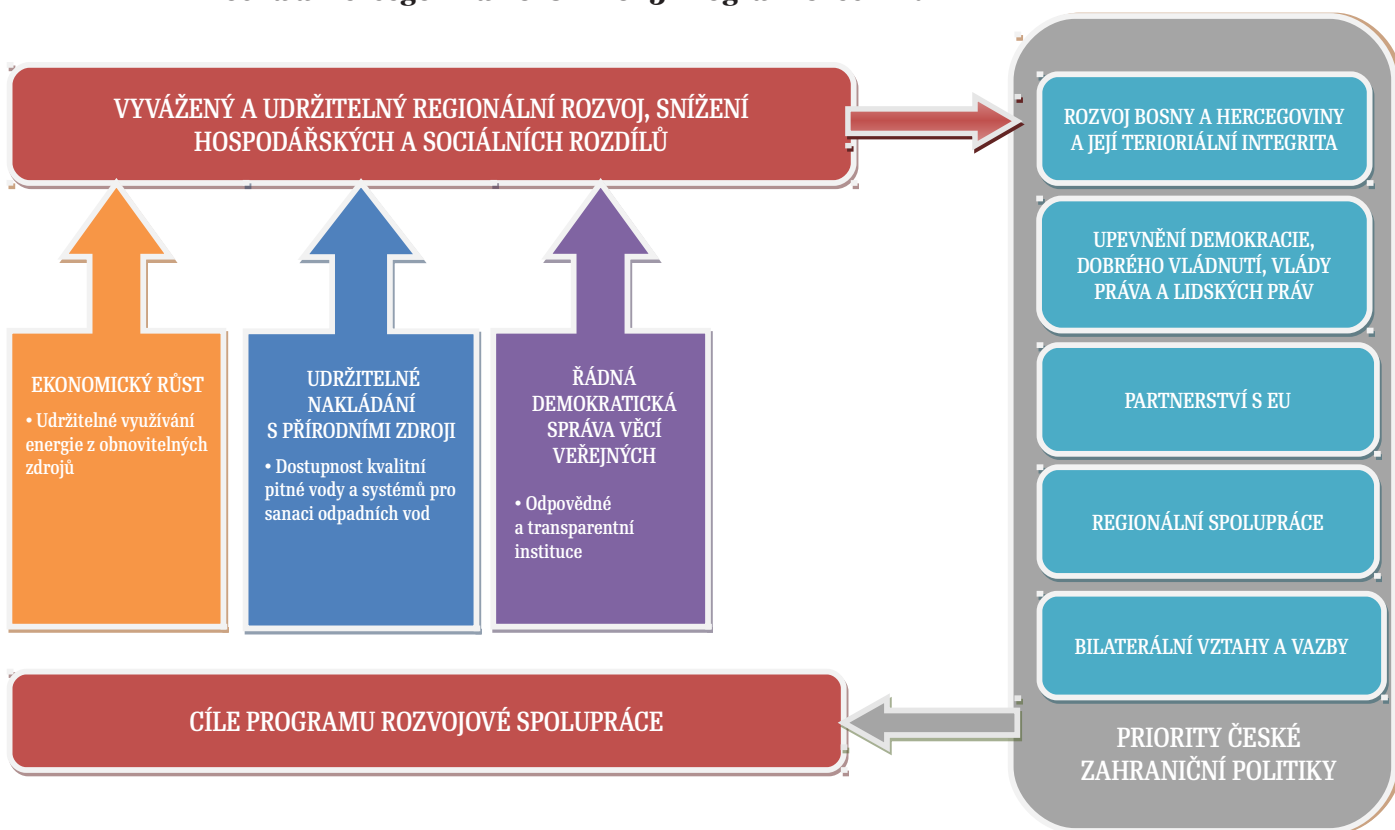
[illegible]

VYVÁŽENÝ A UDRŽITELNÝ REGIONÁLNÍ ROZVOJ, SNÍŽENÍ HOSPODÁŘSKÝCH A SOCIÁLNÍCH ROZDÍLŮ

EKONOMICKÝ RŮST

• Udržitelné využívání energie z obnovitelných zdrojů

UDRŽITELNÉ NAKLÁDÁNÍ S PŘÍRODNÍMI ZDROJI

• Dostupnost kvalitní pitné vody a systémů pro sanaci odpadních vod

ŘÁDNÁ DEMOKRATICKÁ SPRÁVA VĚCÍ VEŘEJNÝCH

• Odpovědné a transparentní instituce

CÍLE PROGRAMU ROZVOJOVÉ SPOLUPRÁCE

ROZVOJ BOSNY A HERCEGOVINY A JEJÍ TERIORIÁLNÍ INTEGRITA

UPEVNĚNÍ DEMOKRACIE, DOBRÉHO VLÁDNUTÍ, VLÁDY PRÁVA A LIDSKÝCH PRÁV

PARTNERSTVÍ S EU

REGIONÁLNÍ SPOLUPRÁCE

BILATERÁLNÍ VZTAHY A VAZBY

PRIORITY ČESKÉ ZAHRANIČNÍ POLITIKY